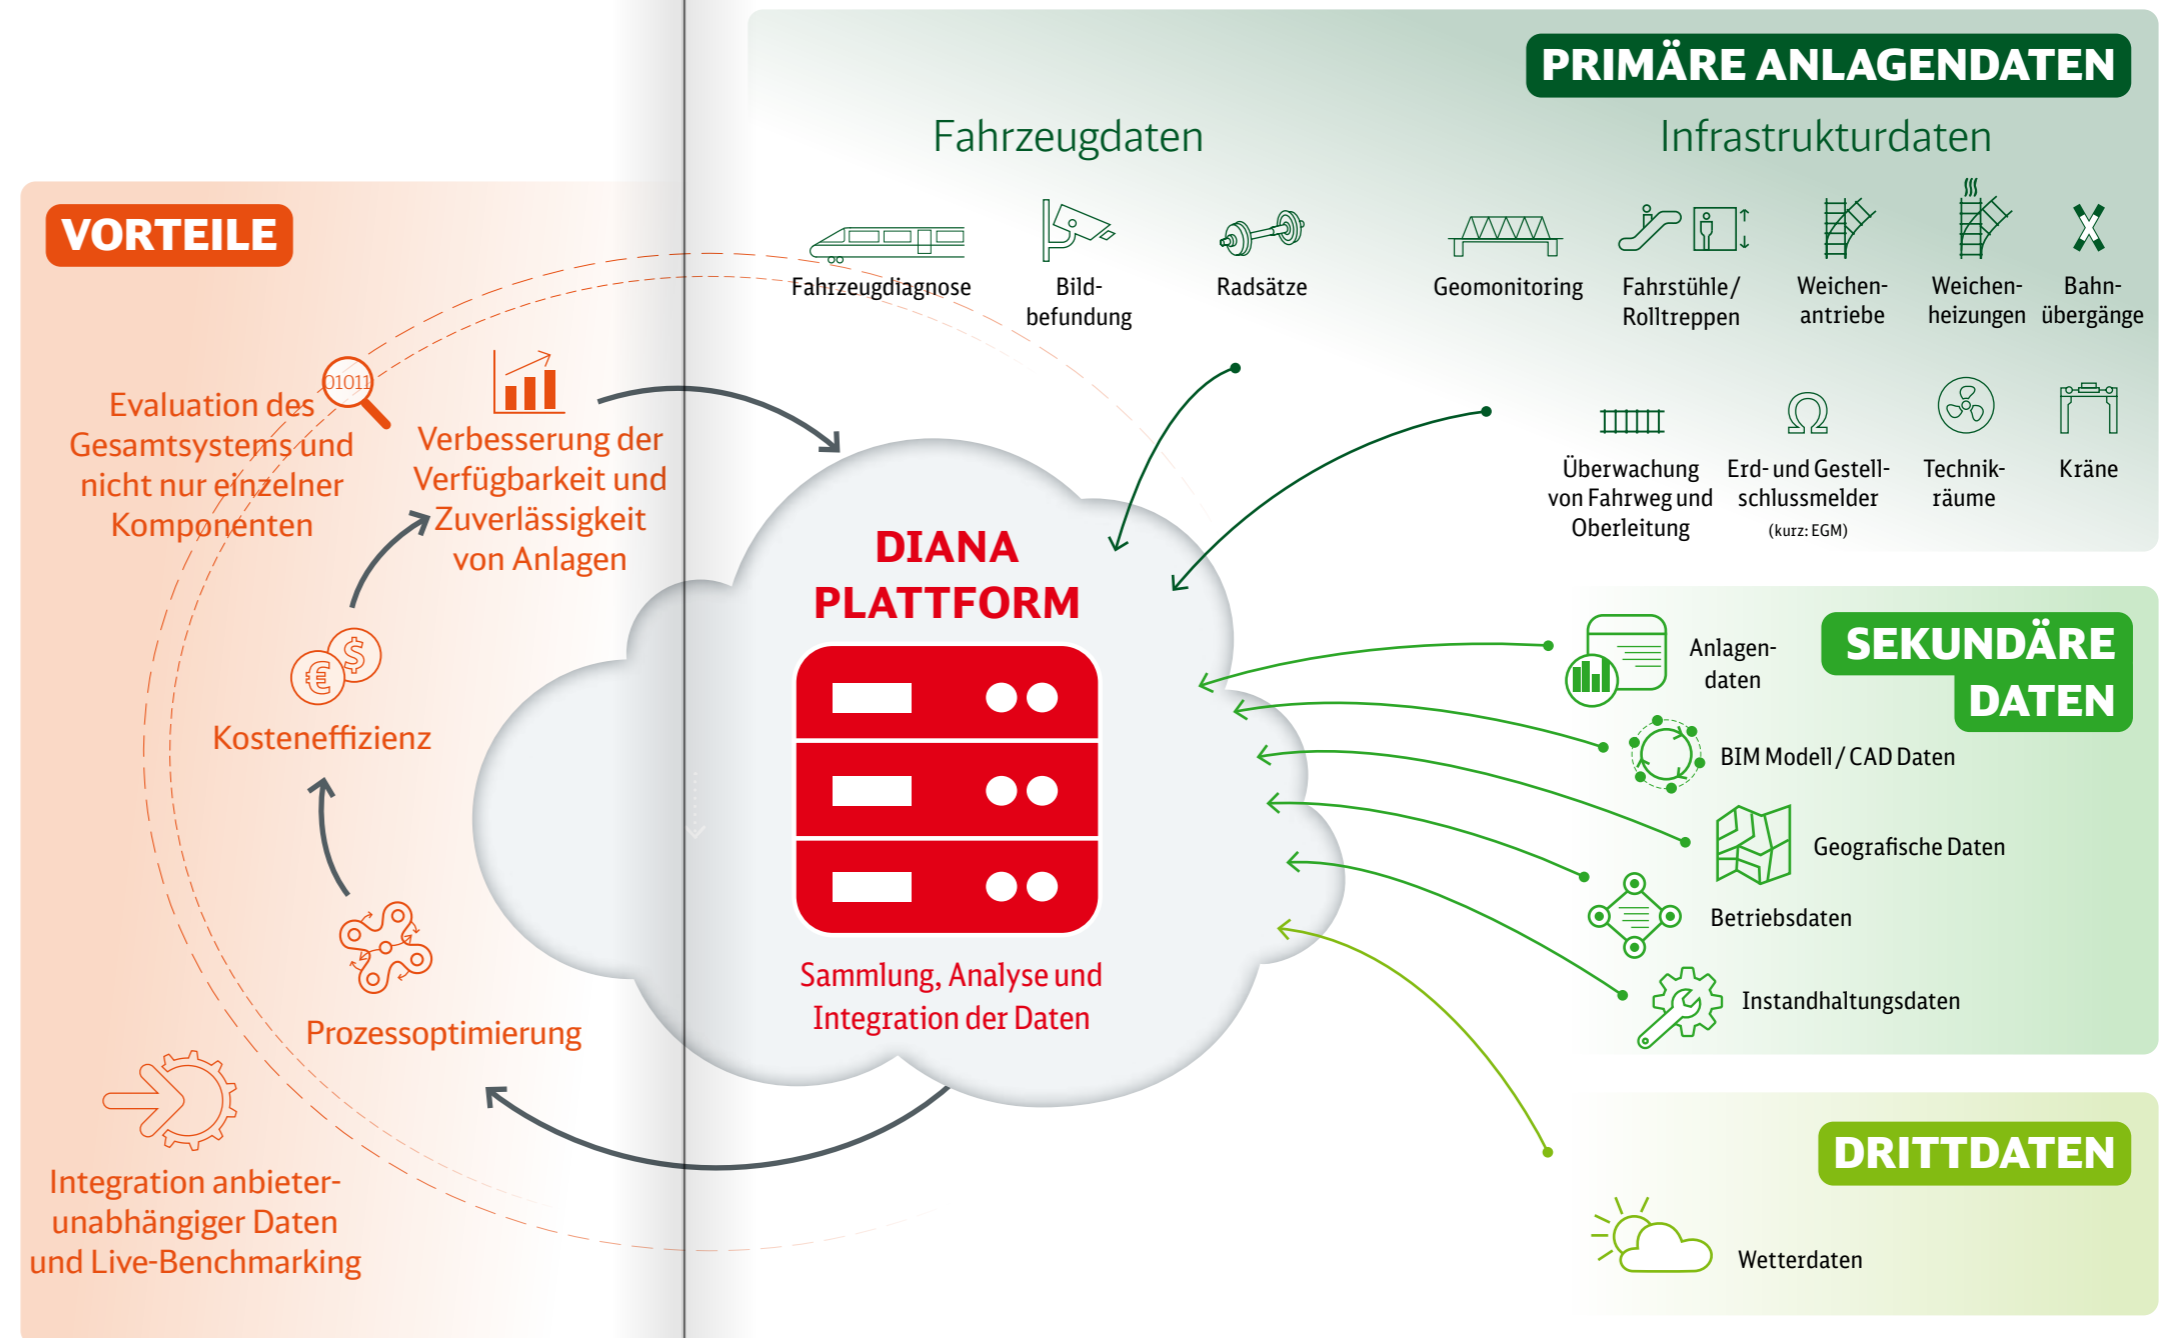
PRIMÄRE ANLAGENDATEN

Fahrzeugdaten

Infrastrukturdaten

Fahrzeugdiagnose

Bildbefundung

Radsätze

Geomonitoring

Fahrstühle/ Rolltreppen

Weichenantriebe

Weichenheizungen

Bahnübergänge

Überwachung von Fahrweg und Oberleitung

Erd- und Gestellschlussmelder (kurz: EGM)

Technikräume

Kräne

VORTEILE

Evaluation des Gesamtsystems und nicht nur einzelner Komponenten

01011

Verbesserung der Verfügbarkeit und Zuverlässigkeit von Anlagen

Kosteneffizienz

Prozessoptimierung

Integration anbieterunabhängiger Daten und Live-Benchmarking

DIANA PLATTFORM

Sammlung, Analyse und Integration der Daten

SEKUNDÄRE DATEN

Anlagendaten

BIM Modell / CAD Daten

Geografische Daten

Betriebsdaten

Instandhaltungsdaten

DRITTDATEN

Wetterdaten